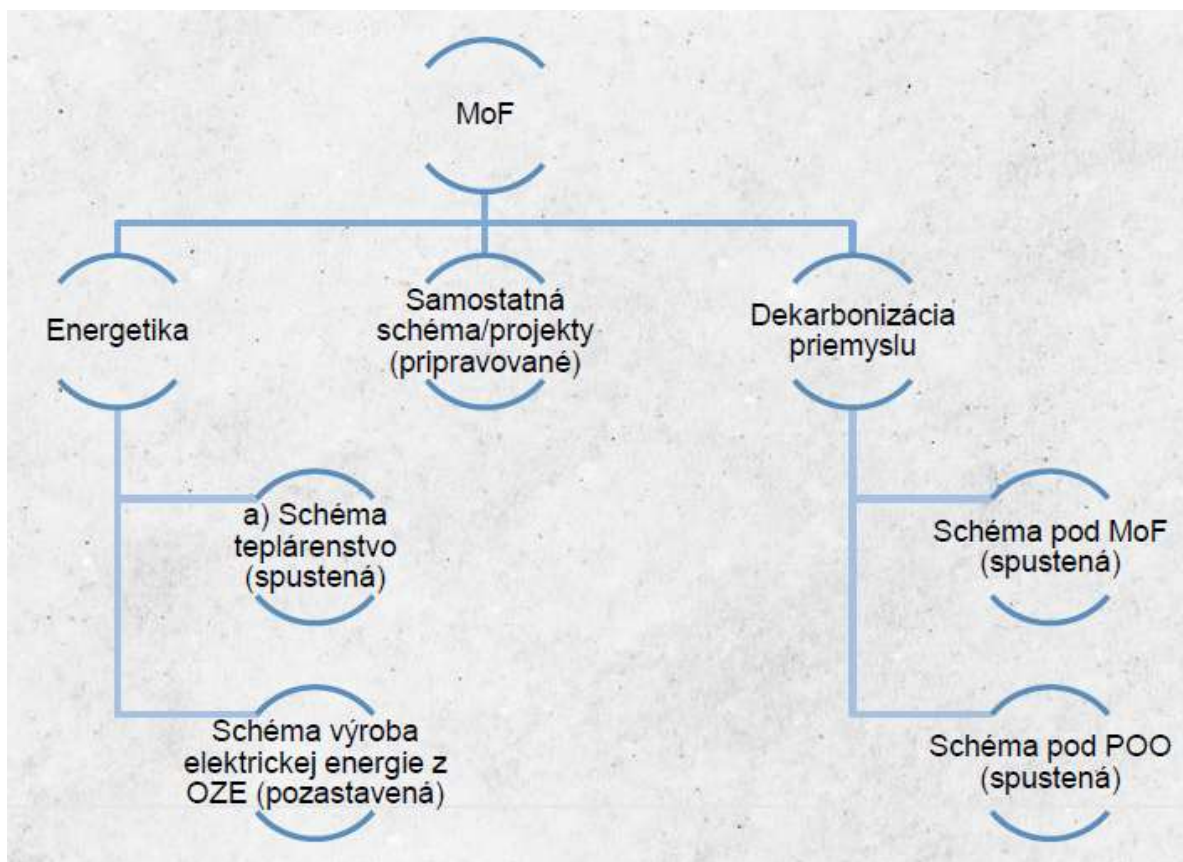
MoF

Energetika

Samostatná schéma/projekty (pripravované)

Dekarbonizácia priemyslu

a) Schéma teplárenstvo (spustená)

Schéma výroba elektrickej energie z OZE (pozastavená)

Schéma pod MoF (spustená)

Schéma pod POO (spustená)